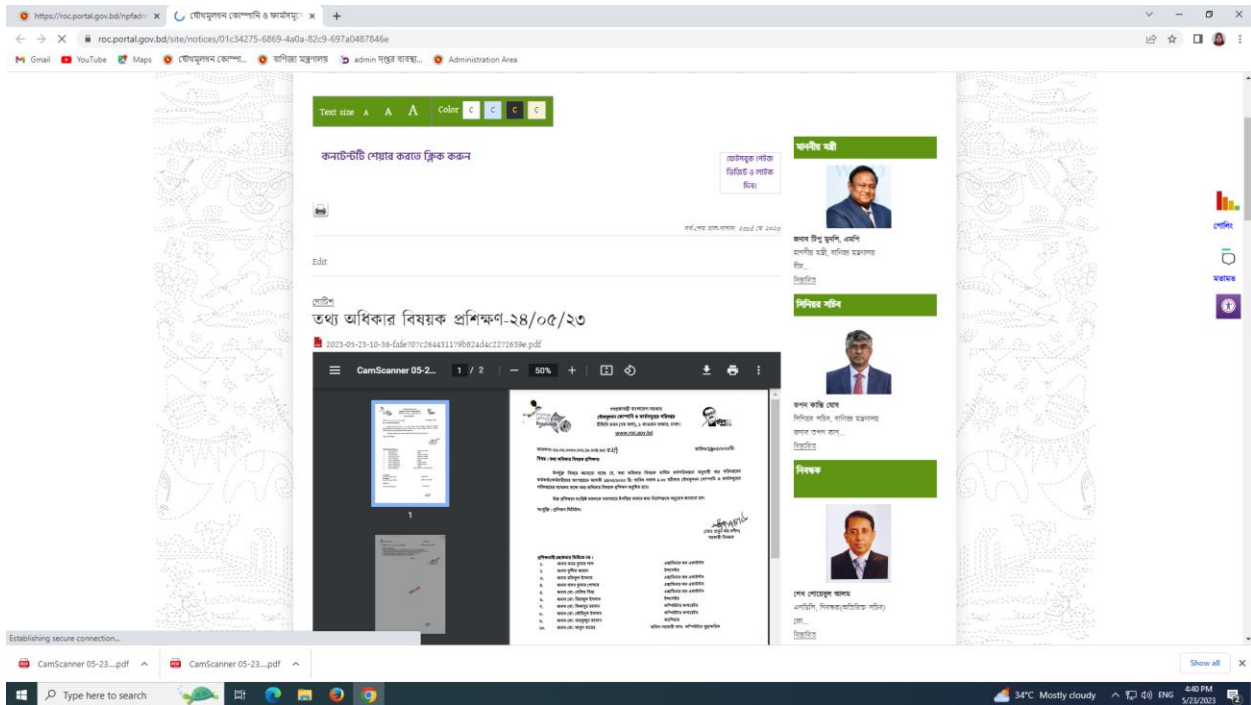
https://roc.portal.gov.bd/npfadm × যৌথমূলধন কোম্পানি ও ফার্মসমূহ × +

roc.portal.gov.bd/site/notices/01c34275-6869-4a0a-82c9-697a0487846e

Gmail YouTube Maps যৌথমূলধন কোম্পা... বাণিজ্য মন্ত্রণালয় admin দপ্তর ব্যবস্থা... Administration Area

Text size A A A Color C C C C

কনটেন্টটি শেয়ার করতে ক্লিক করুন

ফেসবুক পেইজ ভিজিট ও লাইক দিন

সর্বশেষ হালনাগাদ: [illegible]

Edit

নোটিশ
তথ্য অধিকার বিষয়ক প্রশিক্ষণ-২৪/০৫/২৩

2023-05-23-10-36-fafe707c264431179b82ad4ac2272639e.pdf

CamScanner 05-2... 1 / 2 50%

1

মাননীয় মন্ত্রী

জনাব টিপু মুনশি, এমপি
মাননীয় মন্ত্রী, বাণিজ্য মন্ত্রণালয়
বীর...
বিস্তারিত

সিনিয়র সচিব

তপন কান্তি ঘোষ
সিনিয়র সচিব, বাণিজ্য মন্ত্রণালয়
জনাব তপন কান্...
বিস্তারিত

নিবন্ধক

শেখ শোয়েবুল আলম
এনডিসি, নিবন্ধক(অতিরিক্ত সচিব)
জো...
বিস্তারিত

পোলিং

মতামত

Establishing secure connection...

CamScanner 05-23....pdf CamScanner 05-23....pdf Show all

Type here to search

34°C Mostly cloudy ENG 4:40 PM 5/23/2023